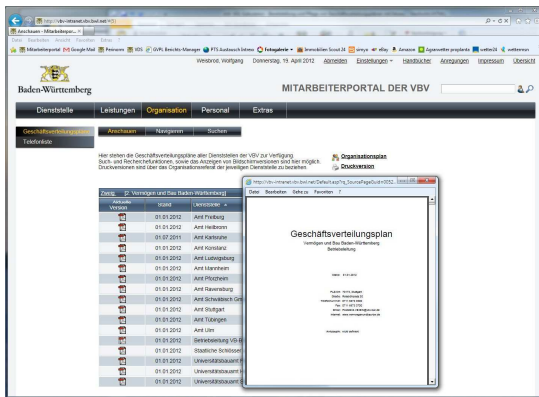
http://vbv-intranet.vbv.bwl.net/

Anschauen - Mitarbeiterpo...

Datei Bearbeiten Ansicht Favoriten Extras ?

Mitarbeiterportal Google Mail Preisvorm IDS GVPL Berichts-Manager PTS Austausch Intranet Fotogalerie Immobilien Scout 24 simyo eBay Amazon Zugauskunft vwetter24 wetteronline

Weisbrod, Wolfgang Donnerstag, 19. April 2012 Abmelden Einstellungen Handbücher Anregungen Impressum Übersicht

Baden-Württemberg

MITARBEITERPORTAL DER VBV

Dienststelle Leistungen Organisation Personal Extras

Geschäftsverteilungspläne
Telefonliste

Anschauen Navigieren Suchen

Hier stehen die Geschäftsverteilungspläne aller Dienststellen der VBV zur Verfügung. Such- und Recherchefunktionen, sowie das Anzeigen von Bildschirmversionen sind hier möglich. Druckversionen sind über das Organisationsreferat der jeweiligen Dienststelle zu beziehen.

Organisationsplan
Druckversion

Zweig: Vermögen und Bau Baden-Württemberg

| Aktuelle Version | Stand | Dienststelle |
|---|---|---|
| | 01.01.2012 | Amt Freiburg |
| | 01.01.2012 | Amt Heilbronn |
| | 01.07.2011 | Amt Karlsruhe |
| | 01.01.2012 | Amt Konstanz |
| | 01.01.2012 | Amt Ludwigsburg |
| | 01.01.2012 | Amt Mannheim |
| | 01.01.2012 | Amt Pforzheim |
| | 01.01.2012 | Amt Ravensburg |
| | 01.01.2012 | Amt Schwäbisch Gm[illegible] |
| | 01.01.2012 | Amt Stuttgart |
| | 01.01.2012 | Amt Tübingen |
| | 01.01.2012 | Amt Ulm |
| | 01.01.2012 | Betriebsleitung VB-B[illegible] |
| | 01.01.2012 | Staatliche Schlösser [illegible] |
| | 01.01.2012 | Universitätsbauamt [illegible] |
| | 01.01.2012 | Universitätsbauamt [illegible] |
| | 01.01.2012 | Universitätsbauamt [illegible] |

http://vbv-intranet.vbv.bwl.net/Default.asp?id_SourcePageGuid=9052...

Datei Bearbeiten Gehe zu Favoriten ?

Geschäftsverteilungsplan
Vermögen und Bau Baden-Württemberg
Betriebsleitung

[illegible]